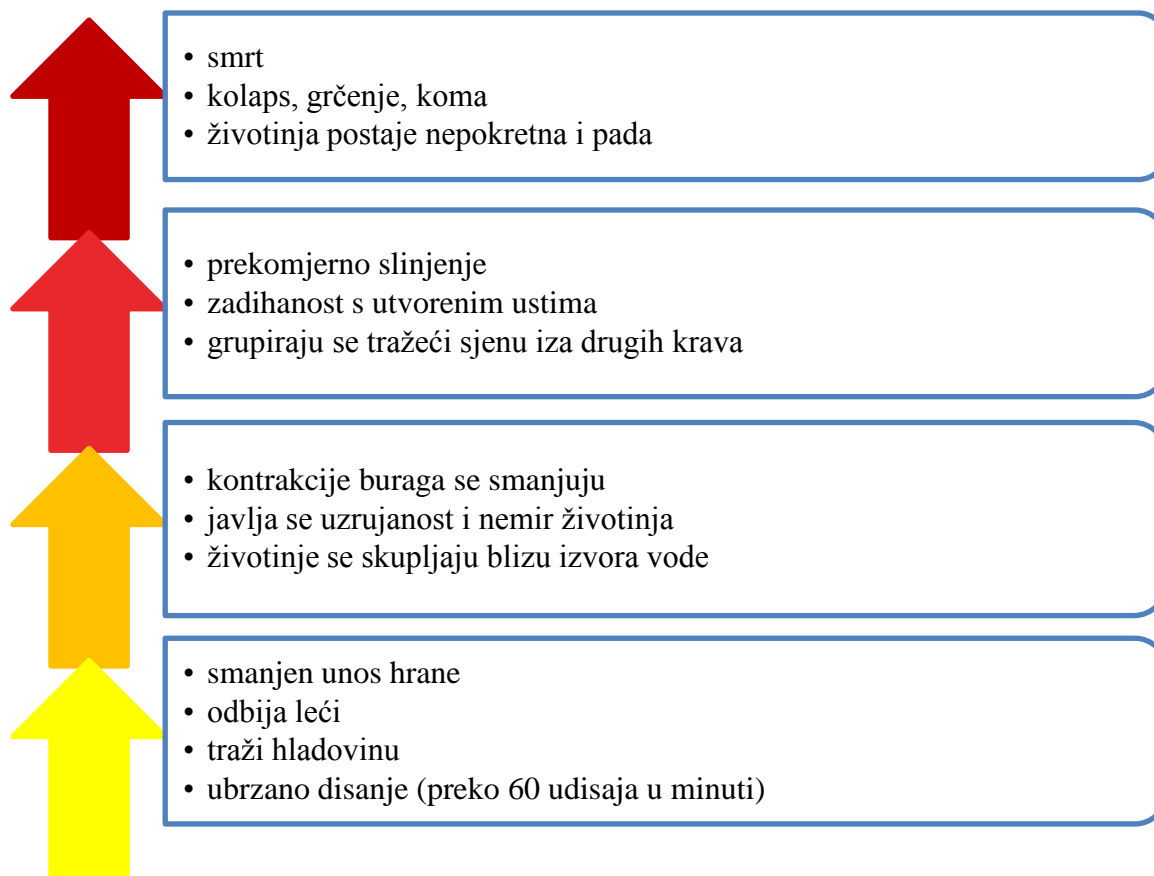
• smrt
• kolaps, grčenje, koma
• životinja postaje nepokretna i pada

• prekomjerno slinjenje
• zadihanost s utvorenim ustima
• grupiraju se tražeći sjenu iza drugih krava

• kontrakcije buraga se smanjuju
• javlja se uzrujanost i nemir životinja
• životinje se skupljaju blizu izvora vode

• smanjen unos hrane
• odbija leći
• traži hladovinu
• ubrzano disanje (preko 60 udisaja u minuti)